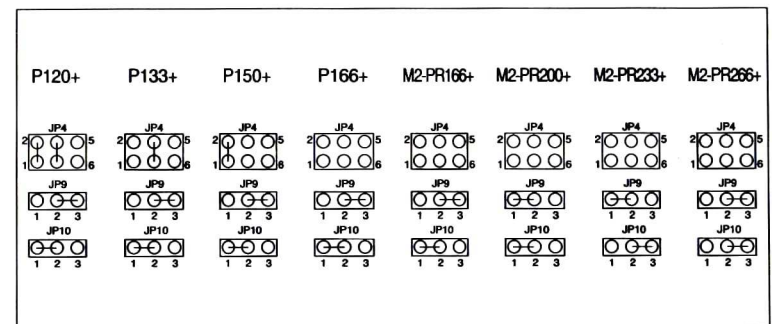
P120+ P133+ P150+ P166+ M2-PR166+ M2-PR200+ M2-PR233+ M2-PR266+

JP4
2 5
1 6

JP4
2 5
1 6

JP4
2 5
1 6

JP4
2 5
1 6

JP4
2 5
1 6

JP4
2 5
1 6

JP4
2 5
1 6

JP4
2 5
1 6

JP9
1 2 3

JP9
1 2 3

JP9
1 2 3

JP9
1 2 3

JP9
1 2 3

JP9
1 2 3

JP9
1 2 3

JP9
1 2 3

JP10
1 2 3

JP10
1 2 3

JP10
1 2 3

JP10
1 2 3

JP10
1 2 3

JP10
1 2 3

JP10
1 2 3

JP10
1 2 3